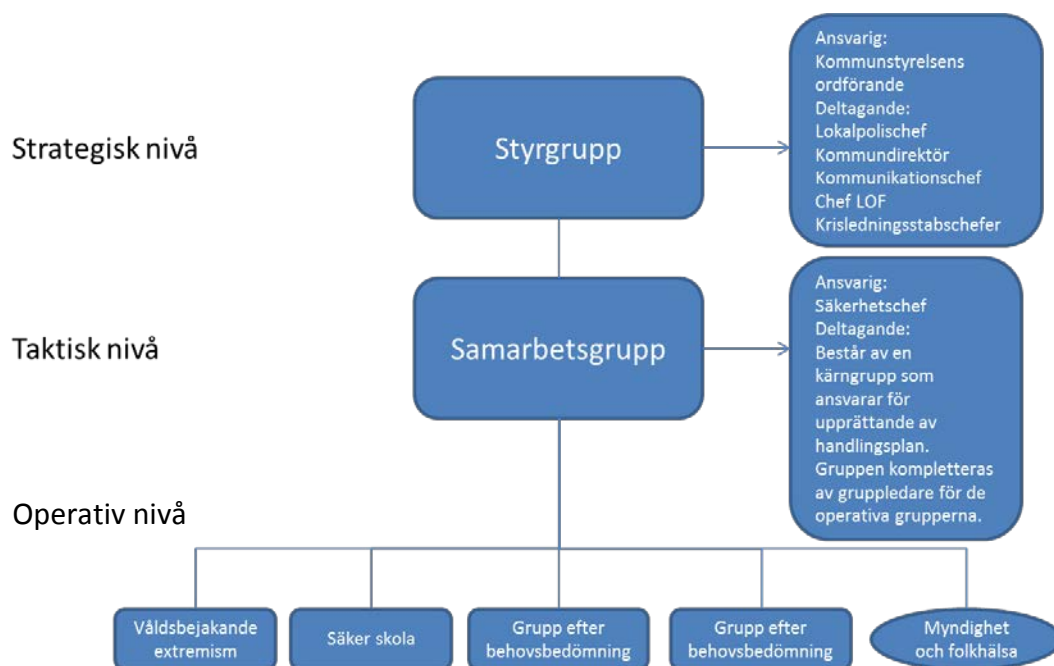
Strategisk nivå

Styrgrupp

Ansvarig:
Kommunstyrelsens ordförande
Deltagande:
Lokalpolischef
Kommundirektör
Kommunikationschef
Chef LOF
Krisledningsstabschefer

Taktisk nivå

Samarbetsgrupp

Ansvarig:
Säkerhetschef
Deltagande:
Består av en kärngrupp som ansvarar för upprättande av handlingsplan. Gruppen kompletteras av gruppledare för de operativa grupperna.

Operativ nivå

Våldsbejakande extremism

Säker skola

Grupp efter behovsbedömning

Grupp efter behovsbedömning

Myndighet och folkhälsa